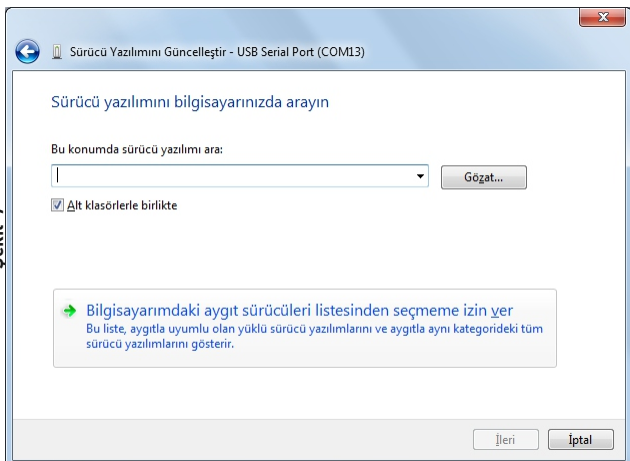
Sürücü Yazılımını Güncelleştir - USB Serial Port (COM13)

Sürücü yazılımını bilgisayarınızda arayın

Bu konumda sürücü yazılımı ara:

Gözat...

Alt klasörlerle birlikte

Bilgisayarımdaki aygıt sürücüleri listesinden seçmeme izin ver

Bu liste, aygıtla uyumlu olan yüklü sürücü yazılımlarını ve aygıtla aynı kategorideki tüm sürücü yazılımlarını gösterir.

İleri

İptal